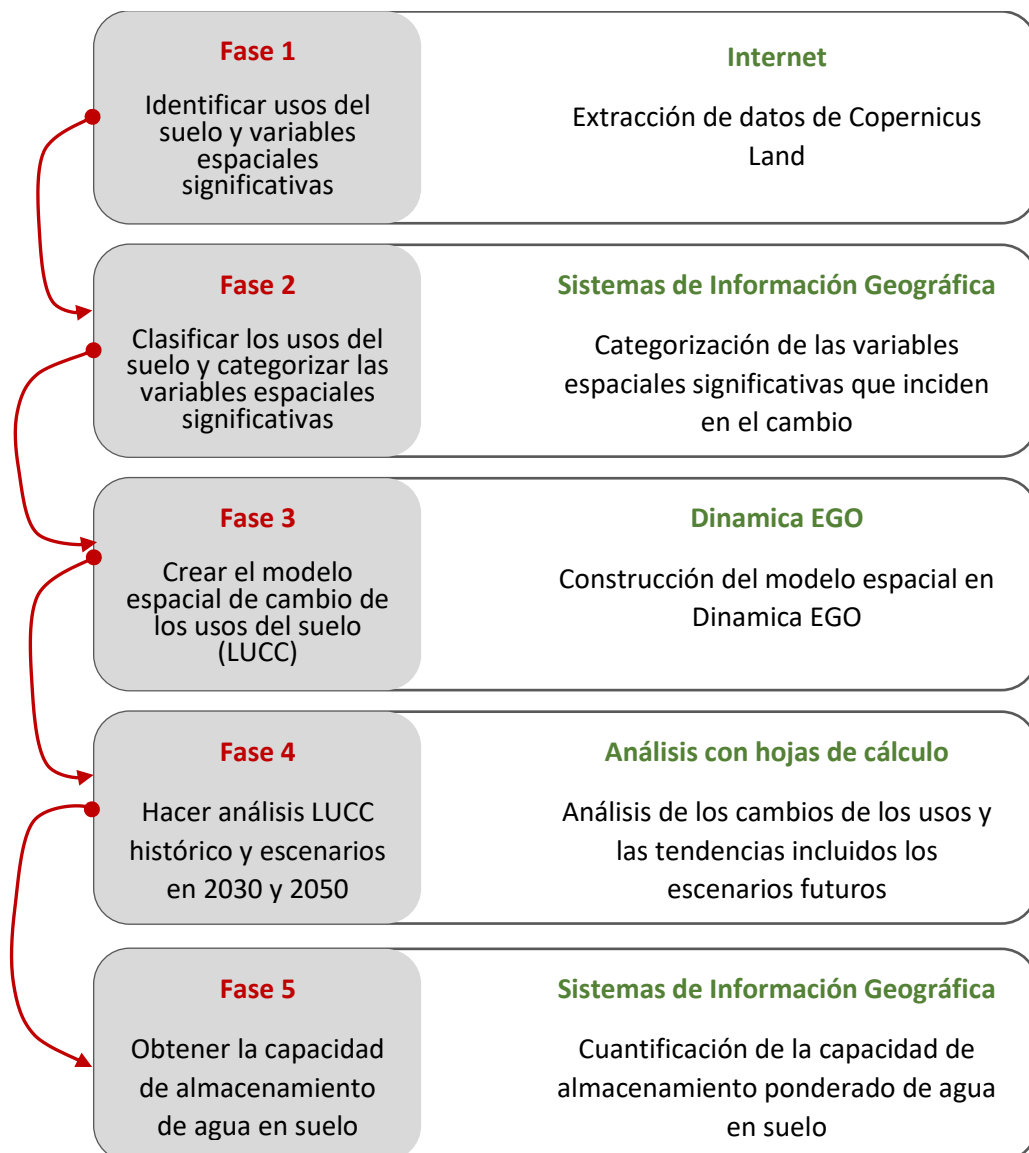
Fase 1

Identificar usos del suelo y variables espaciales significativas

Internet

Extracción de datos de Copernicus Land

Fase 2

Clasificar los usos del suelo y categorizar las variables espaciales significativas

Sistemas de Información Geográfica

Categorización de las variables espaciales significativas que inciden en el cambio

Fase 3

Crear el modelo espacial de cambio de los usos del suelo (LUCC)

Dinamica EGO

Construcción del modelo espacial en Dinamica EGO

Fase 4

Hacer análisis LUCC histórico y escenarios en 2030 y 2050

Análisis con hojas de cálculo

Análisis de los cambios de los usos y las tendencias incluidos los escenarios futuros

Fase 5

Obtener la capacidad de almacenamiento de agua en suelo

Sistemas de Información Geográfica

Cuantificación de la capacidad de almacenamiento ponderado de agua en suelo